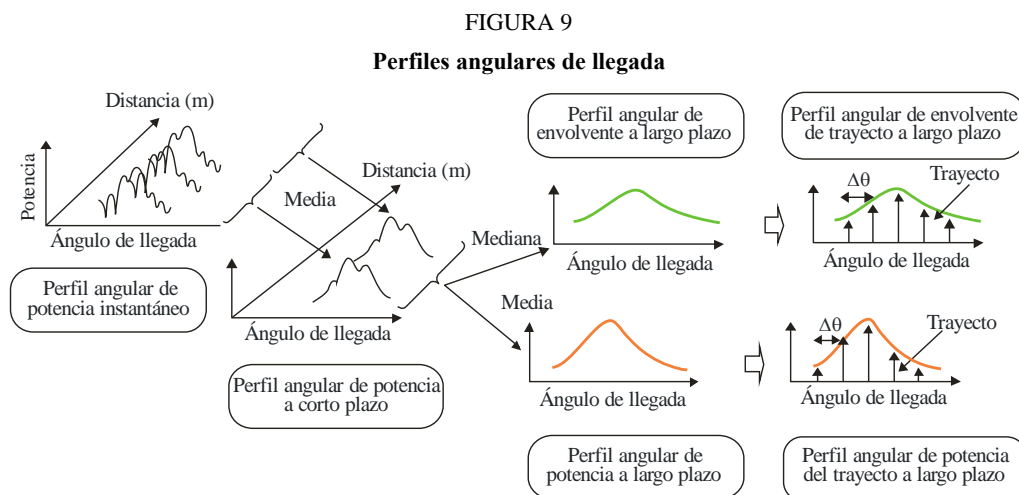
FIGURA 9

Perfiles angulares de llegada

Distancia (m)

Potencia

Ángulo de llegada

Perfil angular de potencia instantáneo

Media

Distancia (m)

Ángulo de llegada

Perfil angular de potencia a corto plazo

Perfil angular de envolvente a largo plazo

Mediana

Ángulo de llegada

Media

Ángulo de llegada

Perfil angular de potencia a largo plazo

Perfil angular de envolvente de trayecto a largo plazo

$\Delta\theta$

Trayecto

Ángulo de llegada

$\Delta\theta$

Trayecto

Ángulo de llegada

Perfil angular de potencia del trayecto a largo plazo